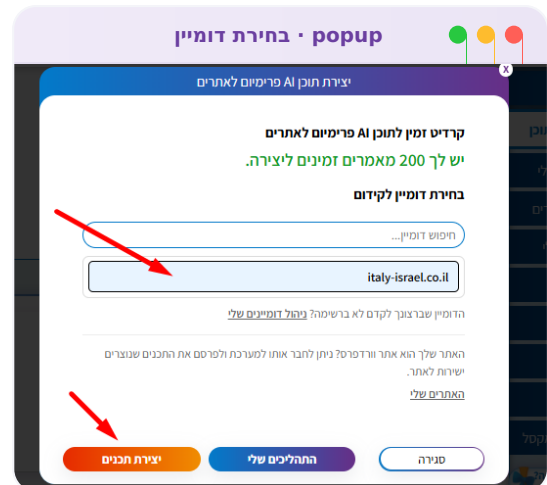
popup · בחירת דומיין

יצירת תוכן AI פרימיום לאתרים

קרדיט זמין לתוכן AI פרימיום לאתרים

יש לך 200 מאמרים זמינים ליצירה.

בחירת דומיין לקידום

חיפוש דומיין...

italy-israel.co.il

הדומיין שברצונך לקדם לא ברשימה? ניהול דומיינים שלי

האתר שלך הוא אתר וורדפרס? ניתן לחבר אותו למערכת ולפרסם את התכנים שנוצרים ישירות לאתר.

האתרים שלי

סגירה

התהליכים שלי

יצירת תכנים